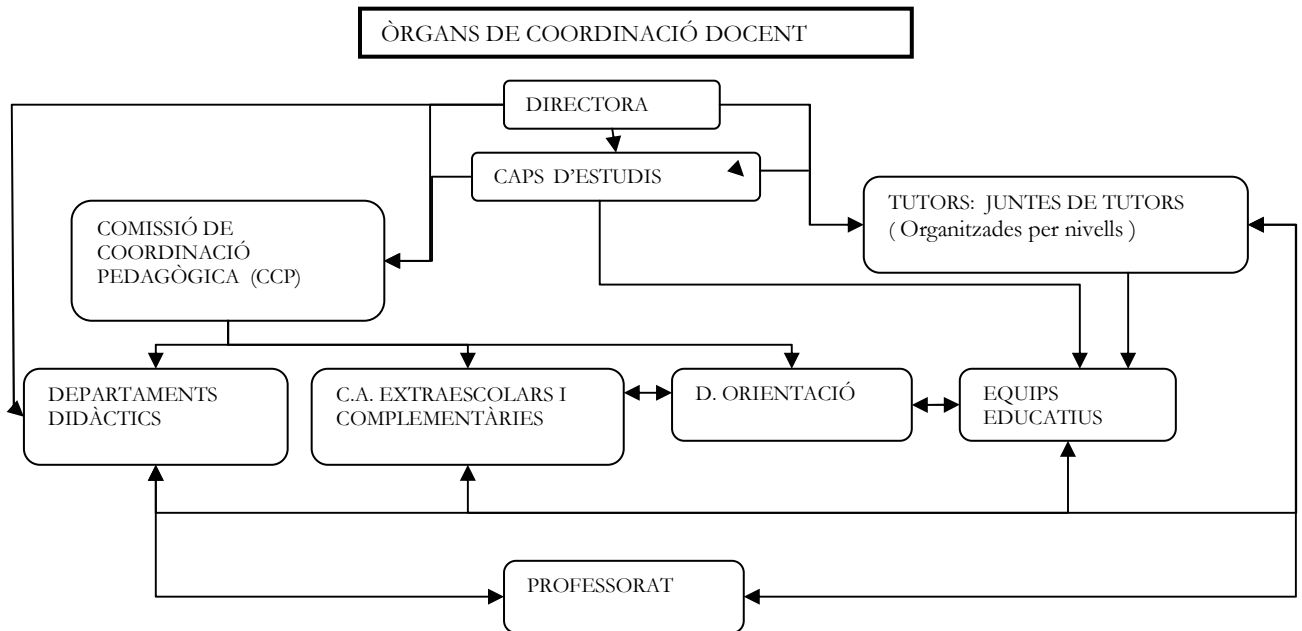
ÒRGANS DE COORDINACIÓ DOCENT

DIRECTORA

CAPS D'ESTUDIS

TUTORS: JUNTES DE TUTORS ( Organitzades per nivells )

COMISSIÓ DE COORDINACIÓ PEDAGÒGICA (CCP)

DEPARTAMENTS DIDÀCTICS

C.A. EXTRAESCOLARS I COMPLEMENTÀRIES

D. ORIENTACIÓ

EQUIPS EDUCATIUS

PROFESSORAT